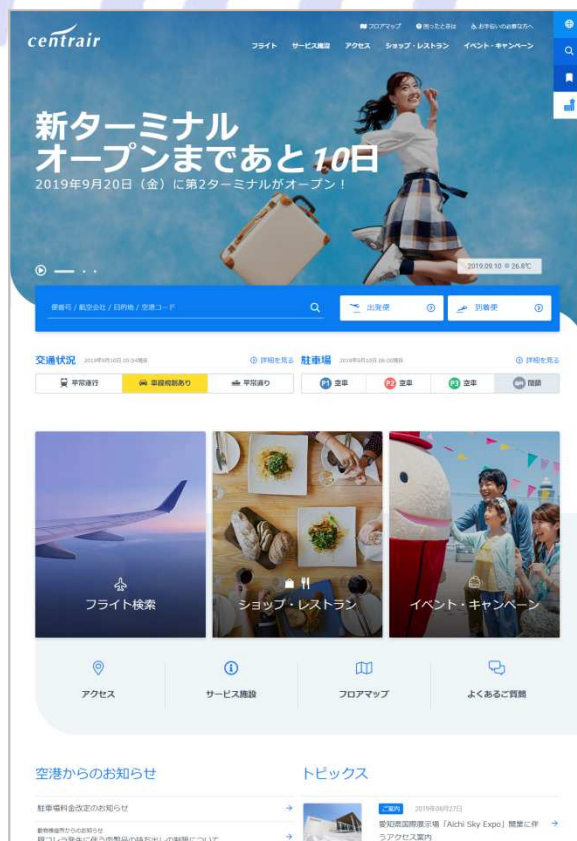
centrair

フロアマップ　困ったときは　お手伝いの必要な方へ

フライト　サービス施設　アクセス　ショップ・レストラン　イベント・キャンペーン

新ターミナル
オープンまであと10日
2019年9月20日（金）に第2ターミナルがオープン！

2019.09.10 ☀ 26.8℃

便名号 / 航空会社 / 目的地 / 空港コード

出発便　到着便

交通状況 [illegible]　詳細を見る
平常運行　車線規制あり　平常通り

駐車場 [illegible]　詳細を見る
P1 空車　P2 空車　P3 空車　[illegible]

フライト検索

ショップ・レストラン

イベント・キャンペーン

アクセス

サービス施設

フロアマップ

よくあるご質問

空港からのお知らせ

駐車場料金改定のお知らせ

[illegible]

トピックス

ご案内 2019年08月27日
愛知県国際展示場「Aichi Sky Expo」開業に伴うアクセス案内